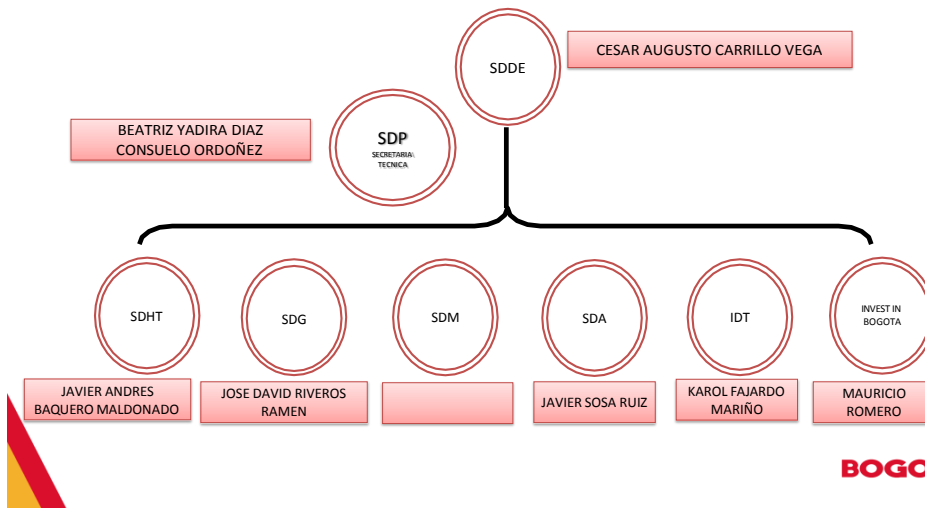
SDDE

CESAR AUGUSTO CARRILLO VEGA

BEATRIZ YADIRA DIAZ
CONSUELO ORDOÑEZ

SDP
SECRETARIA TECNICA

SDHT

SDG

SDM

SDA

IDT

INVEST IN BOGOTA

JAVIER ANDRES BAQUERO MALDONADO

JOSE DAVID RIVEROS RAMEN

JAVIER SOSA RUIZ

KAROL FAJARDO MARIÑO

MAURICIO ROMERO

BOGO